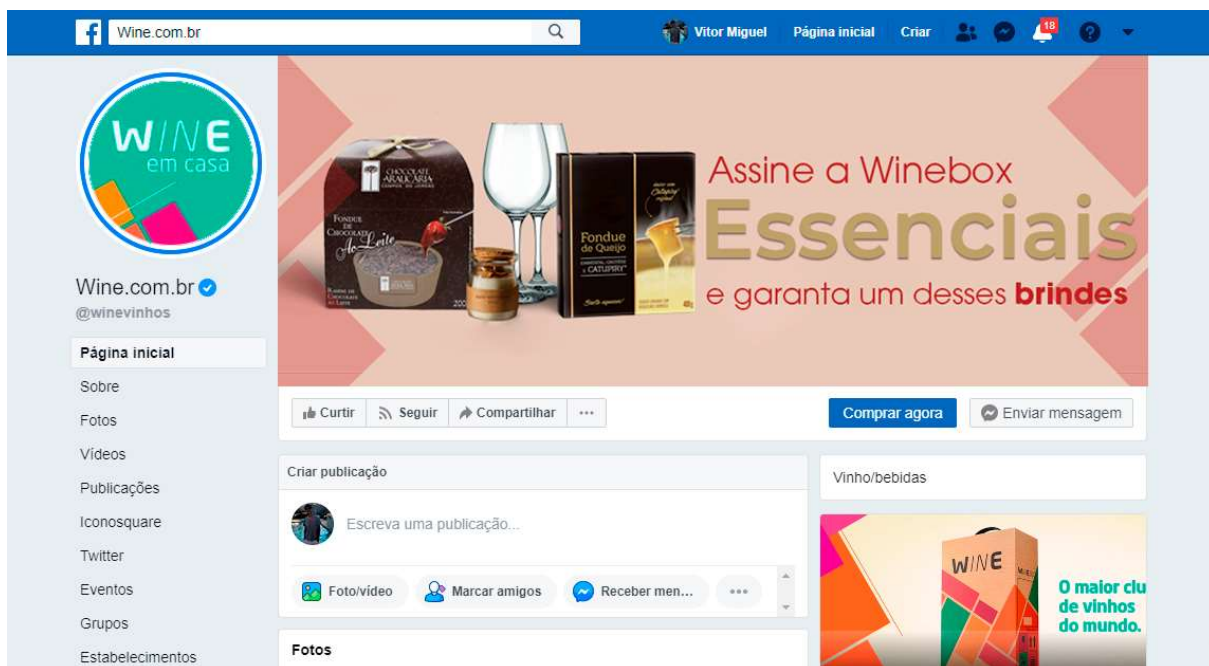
Wine.com.br

Vitor Miguel Página inicial Criar 18

WINE em casa

Wine.com.br
@winevinhos

Página inicial
Sobre
Fotos
Vídeos
Publicações
Iconosquare
Twitter
Eventos
Grupos
Estabelecimentos

Chocolate Araucaria
Fondue de Chocolate Ao Leite
Fondue de Queijo Catupiry

Assine a Winebox
Essenciais
e garanta um desses brindes

Curtir Seguir Compartilhar ···
Comprar agora
Enviar mensagem

Criar publicação
Escreva uma publicação...
Foto/vídeo Marcar amigos Receber men... ···

Fotos

Vinho/bebidas

WINE
O maior clu
de vinhos
do mundo.